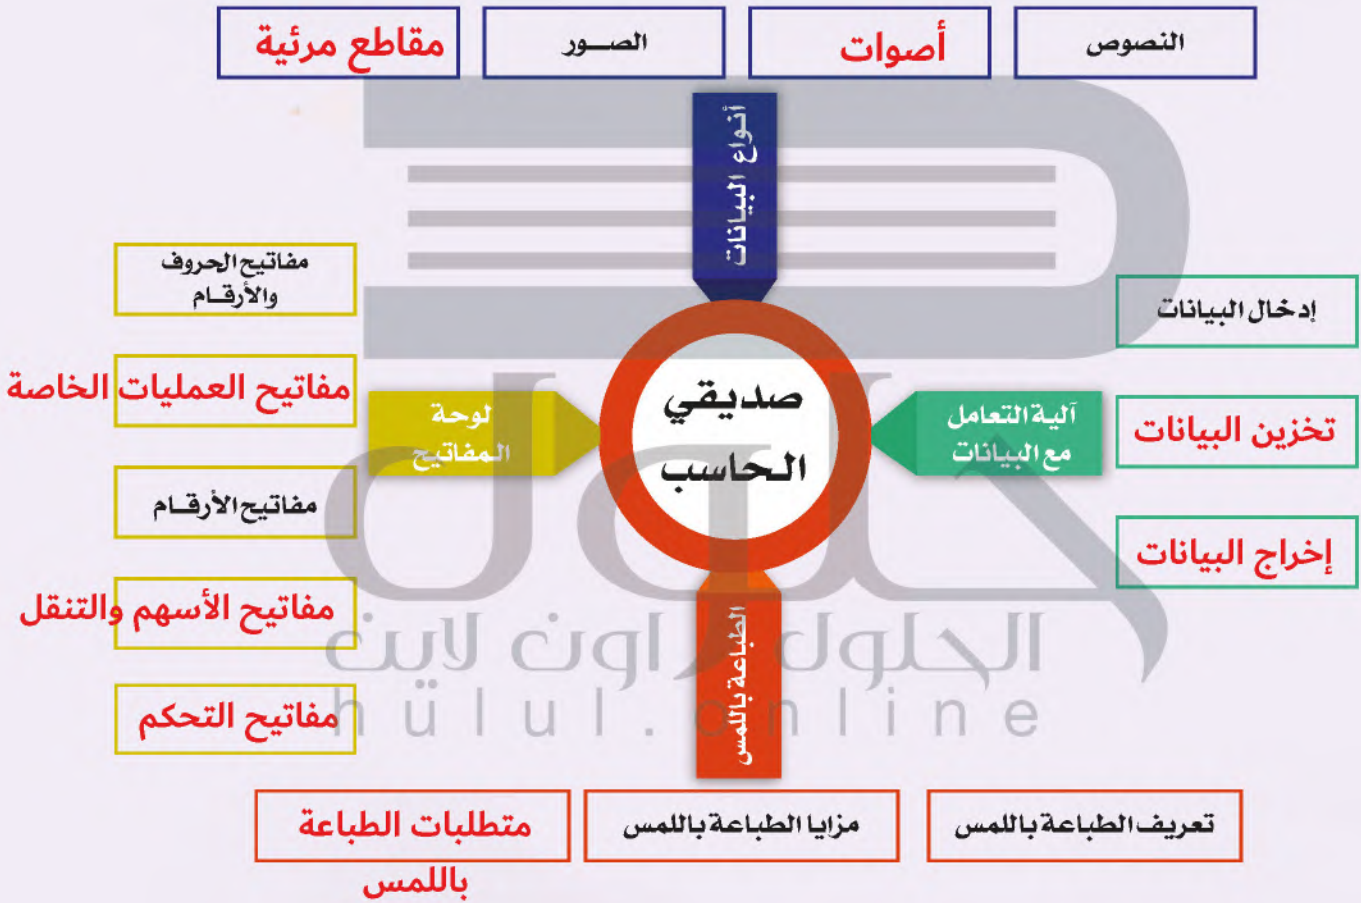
النصوص

أصوات

الصـــور

مقاطع مرئية

أنواع البيانات

إدخال البيانات

تخزين البيانات

إخراج البيانات

آلية التعامل مع البيانات

صديقي الحاسب

لوحة المفاتيح

مفاتيح الحروف والأرقـام

مفاتيح العمليات الخاصة

مفاتيح الأرقـام

مفاتيح الأسهم والتنقل

مفاتيح التحكم

الطباعة باللمس

تعريف الطباعة باللمس

مزايا الطباعة باللمس

متطلبات الطباعة باللمس

الحلول اون لاين
hulul.online